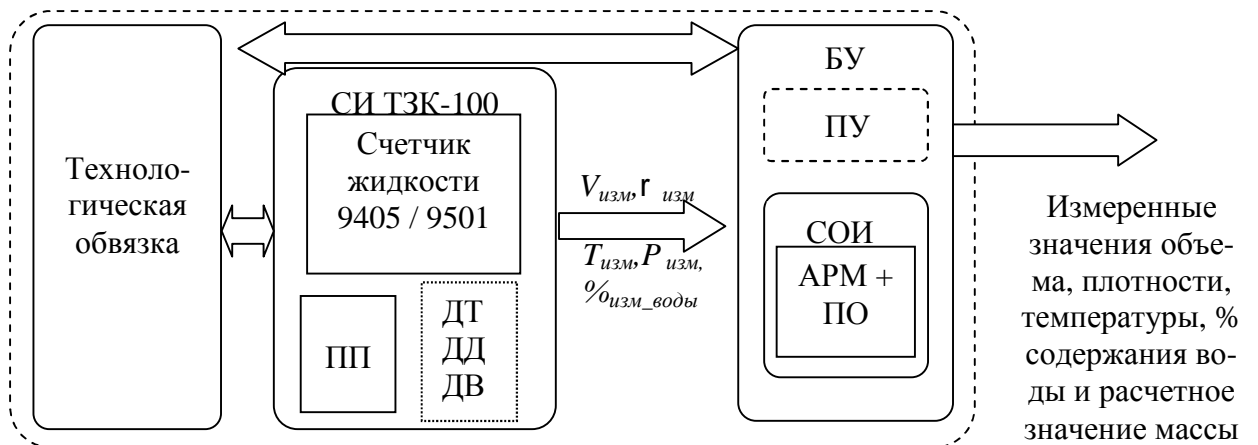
Технологическая обвязка

СИ ТЗК-100

Счетчик жидкости 9405 / 9501

ПП

ДТ
ДД
ДВ

$V_{изм}$, r $_{изм}$

$T_{изм}$, $P_{изм}$, $\%_{изм\_воды}$

БУ

ПУ

СОИ

АРМ + ПО

Измеренные значения объема, плотности, температуры, % содержания воды и расчетное значение массы